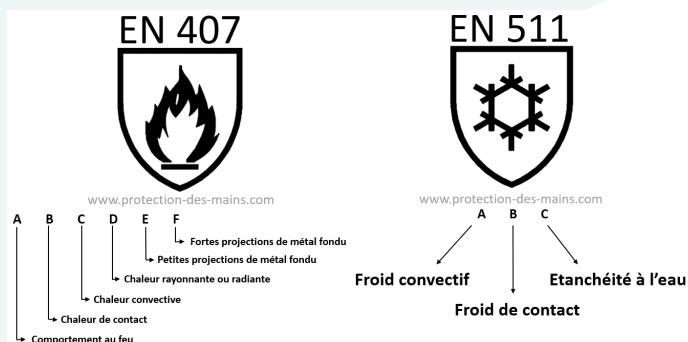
EN 407

www.protection-des-mains.com

A B C D E F

Fortes projections de métal fondu

Petites projections de métal fondu

Chaleur rayonnante ou radiante

Chaleur convective

Chaleur de contact

Comportement au feu

EN 511

www.protection-des-mains.com

A B C

Froid convectif

Froid de contact

Etanchéité à l'eau